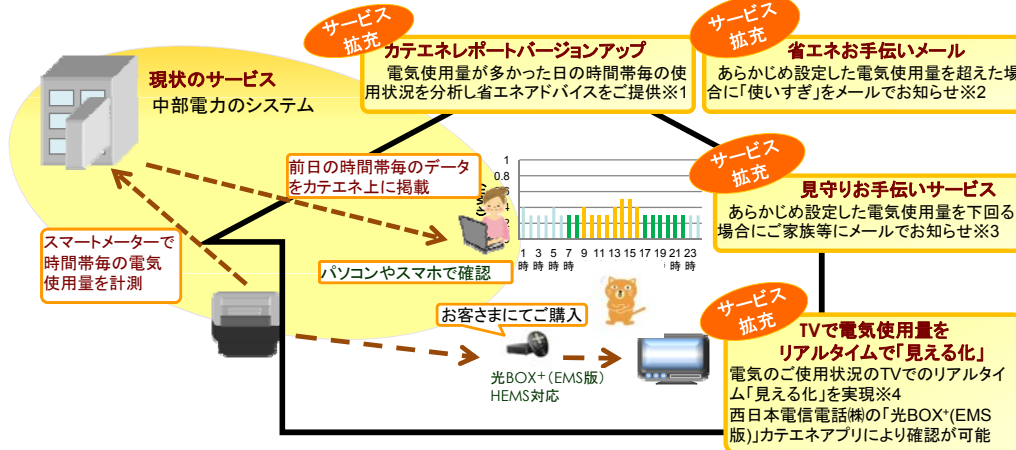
現状のサービス
中部電力のシステム

サービス拡充
カテエネレポートバージョンアップ
電気使用量が多かった日の時間帯毎の使用状況を分析し省エネアドバイスをご提供※1

サービス拡充
省エネお手伝いメール
あらかじめ設定した電気使用量を超えた場合に「使いすぎ」をメールでお知らせ※2

前日の時間帯毎のデータをカテエネ上に掲載

1
0.8
0.6
0.4
0.2
0
1時 3時 5時 7時 9時 11時 13時 15時 17時 19時 21時 23時

サービス拡充
見守りお手伝いサービス
あらかじめ設定した電気使用量を下回る場合にご家族等にメールでお知らせ※3

スマートメーターで時間帯毎の電気使用量を計測

パソコンやスマホで確認

お客さまにてご購入

光BOX⁺（EMS版）
HEMS対応

サービス拡充
TVで電気使用量をリアルタイムで「見える化」
電気のご使用状況のTVでのリアルタイム「見える化」を実現※4
西日本電信電話㈱の「光BOX⁺(EMS版)」カテエネアプリにより確認が可能